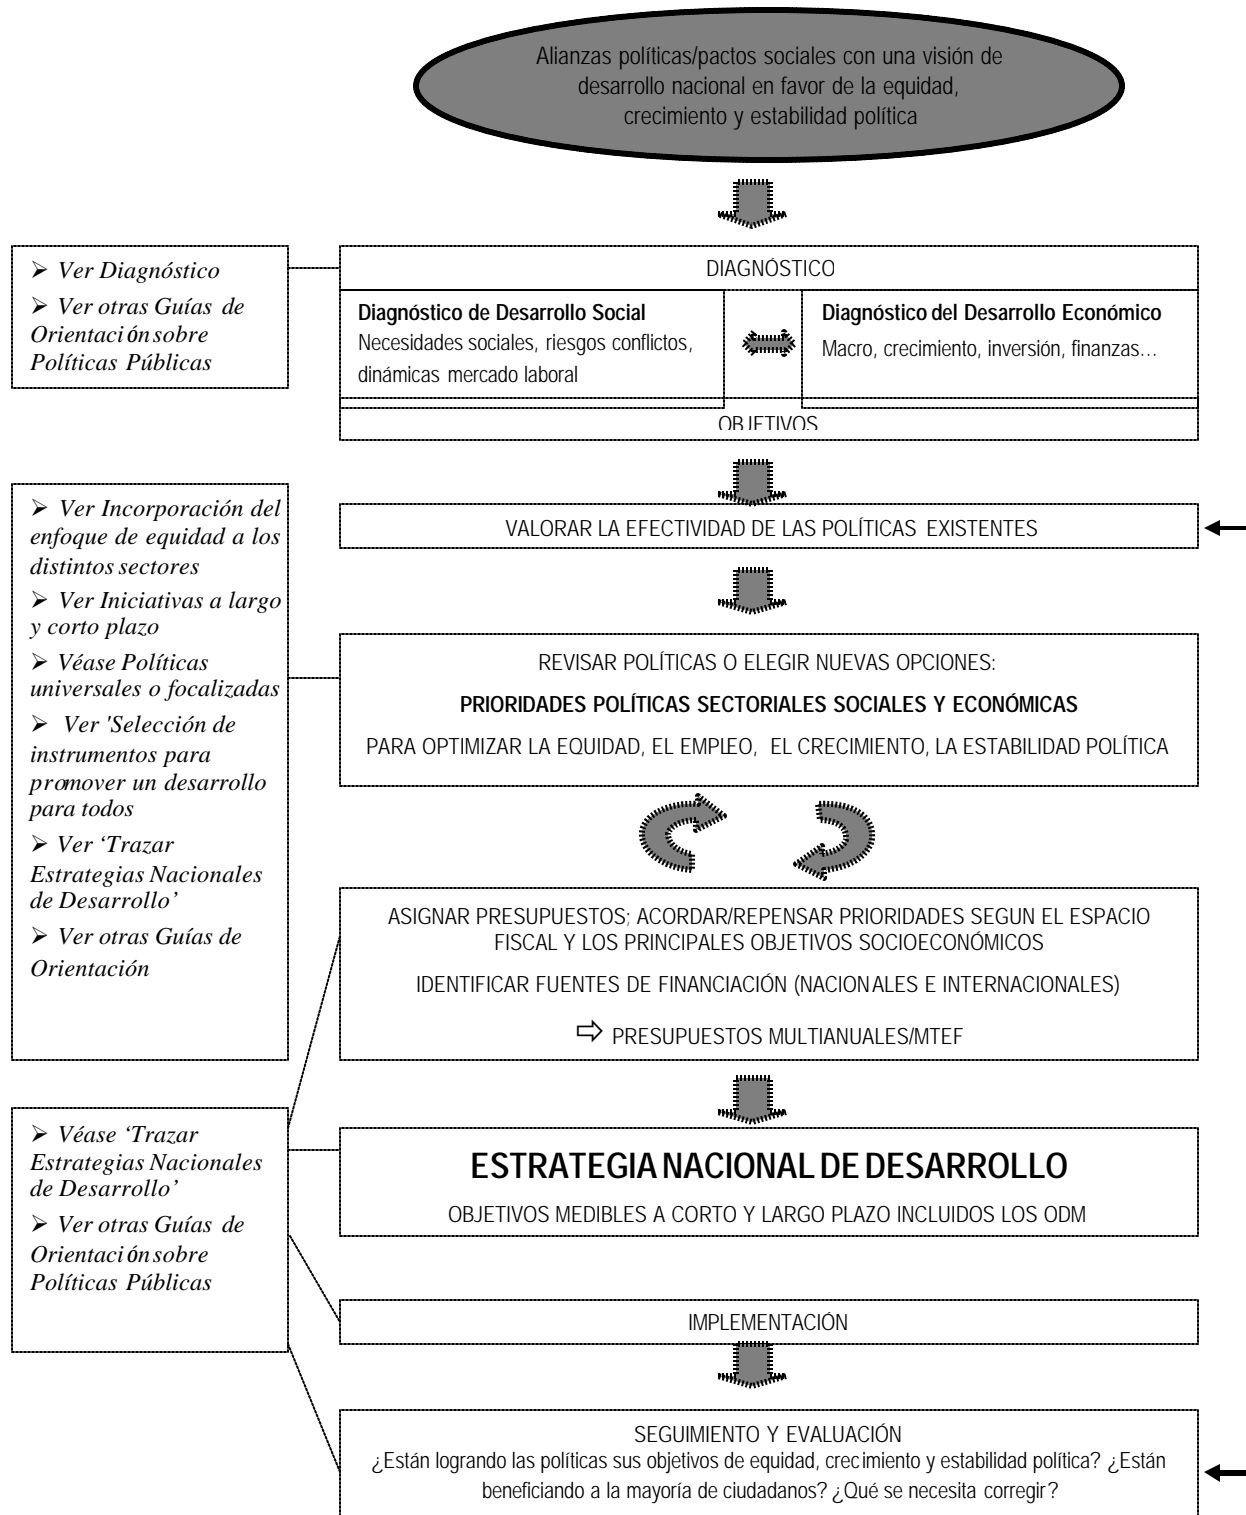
Alianzas políticas/pactos sociales con una visión de desarrollo nacional en favor de la equidad, crecimiento y estabilidad política

➢ Ver Diagnóstico
➢ Ver otras Guías de Orientación sobre Políticas Públicas

DIAGNÓSTICO

**Diagnóstico de Desarrollo Social**
Necesidades sociales, riesgos conflictos, dinámicas mercado laboral

**Diagnóstico del Desarrollo Económico**
Macro, crecimiento, inversión, finanzas…

OBJETIVOS

➢ Ver Incorporación del enfoque de equidad a los distintos sectores
➢ Ver Iniciativas a largo y corto plazo
➢ Véase Políticas universales o focalizadas
➢ Ver 'Selección de instrumentos para promover un desarrollo para todos
➢ Ver 'Trazar Estrategias Nacionales de Desarrollo'
➢ Ver otras Guías de Orientación

VALORAR LA EFECTIVIDAD DE LAS POLÍTICAS EXISTENTES

REVISAR POLÍTICAS O ELEGIR NUEVAS OPCIONES:
**PRIORIDADES POLÍTICAS SECTORIALES SOCIALES Y ECONÓMICAS**
PARA OPTIMIZAR LA EQUIDAD, EL EMPLEO, EL CRECIMIENTO, LA ESTABILIDAD POLÍTICA

ASIGNAR PRESUPUESTOS; ACORDAR/REPENSAR PRIORIDADES SEGUN EL ESPACIO FISCAL Y LOS PRINCIPALES OBJETIVOS SOCIOECONÓMICOS
IDENTIFICAR FUENTES DE FINANCIACIÓN (NACIONALES E INTERNACIONALES)
⇨ PRESUPUESTOS MULTIANUALES/MTEF

➢ Véase 'Trazar Estrategias Nacionales de Desarrollo'
➢ Ver otras Guías de Orientación sobre Políticas Públicas

ESTRATEGIA NACIONAL DE DESARROLLO
OBJETIVOS MEDIBLES A CORTO Y LARGO PLAZO INCLUIDOS LOS ODM

IMPLEMENTACIÓN

SEGUIMIENTO Y EVALUACIÓN
¿Están logrando las políticas sus objetivos de equidad, crecimiento y estabilidad política? ¿Están beneficiando a la mayoría de ciudadanos? ¿Qué se necesita corregir?